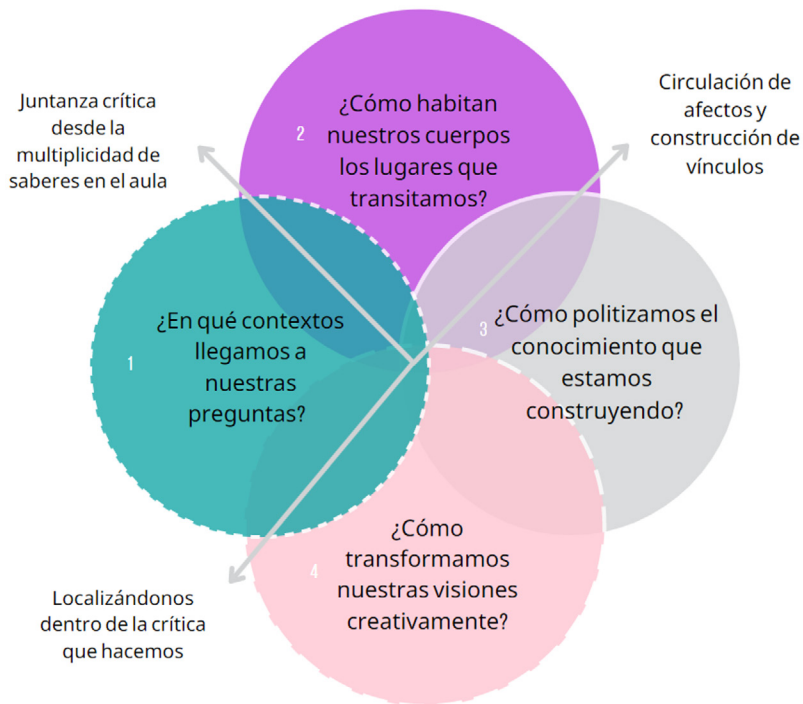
Juntanza crítica desde la multiplicidad de saberes en el aula

2 ¿Cómo habitan nuestros cuerpos los lugares que transitamos?

Circulación de afectos y construcción de vínculos

1 ¿En qué contextos llegamos a nuestras preguntas?

3 ¿Cómo politizamos el conocimiento que estamos construyendo?

4 ¿Cómo transformamos nuestras visiones creativamente?

Localizándonos dentro de la crítica que hacemos